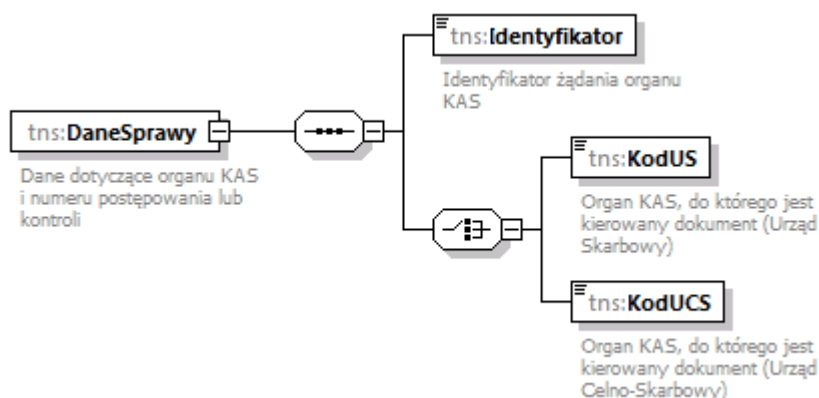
tns:DaneSprawy

Dane dotyczące organu KAS i numeru postępowania lub kontroli

tns:Identyfikator

Identyfikator żądania organu KAS

tns:KodUS

Organ KAS, do którego jest kierowany dokument (Urząd Skarbowy)

tns:KodUCS

Organ KAS, do którego jest kierowany dokument (Urząd Celno-Skarbowy)